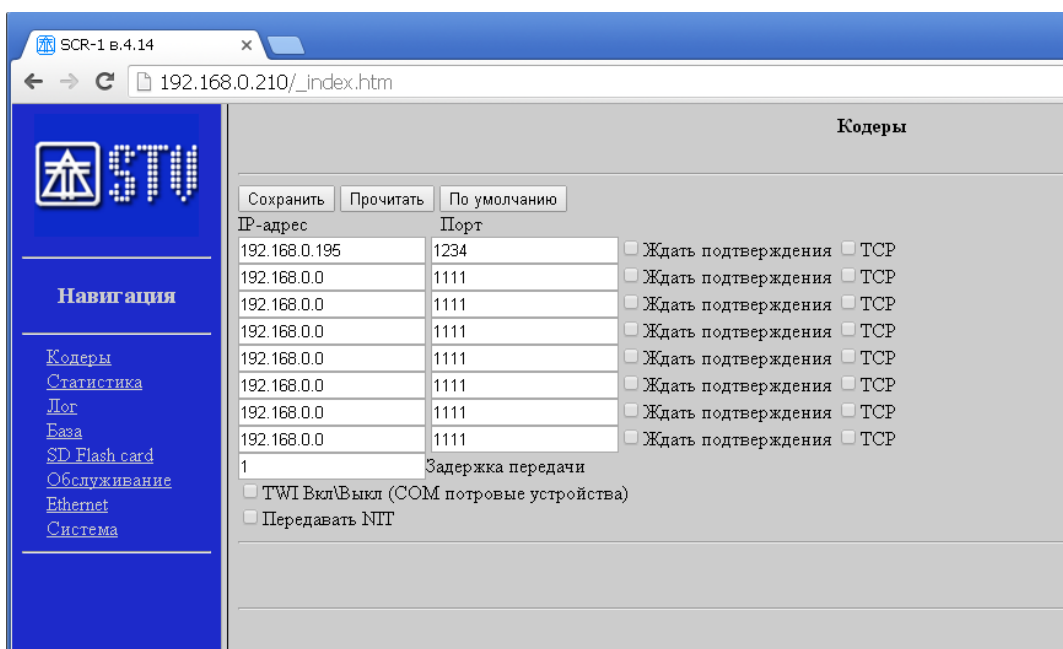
SCR-1 в.4.14 ×

192.168.0.210/_index.htm

STU

Навигация

Кодеры
Статистика
Лог
База
SD Flash card
Обслуживание
Ethernet
Система

Кодеры

Сохранить Прочитать По умолчанию

| IP-адрес | Порт | | |
|---|---|---|---|
| 192.168.0.195 | 1234 | Ждать подтверждения | TCP |
| 192.168.0.0 | 1111 | Ждать подтверждения | TCP |
| 192.168.0.0 | 1111 | Ждать подтверждения | TCP |
| 192.168.0.0 | 1111 | Ждать подтверждения | TCP |
| 192.168.0.0 | 1111 | Ждать подтверждения | TCP |
| 192.168.0.0 | 1111 | Ждать подтверждения | TCP |
| 192.168.0.0 | 1111 | Ждать подтверждения | TCP |
| 192.168.0.0 | 1111 | Ждать подтверждения | TCP |

1 Задержка передачи

TWI Вкл\Выкл (COM потровые устройства)

Передавать NIT